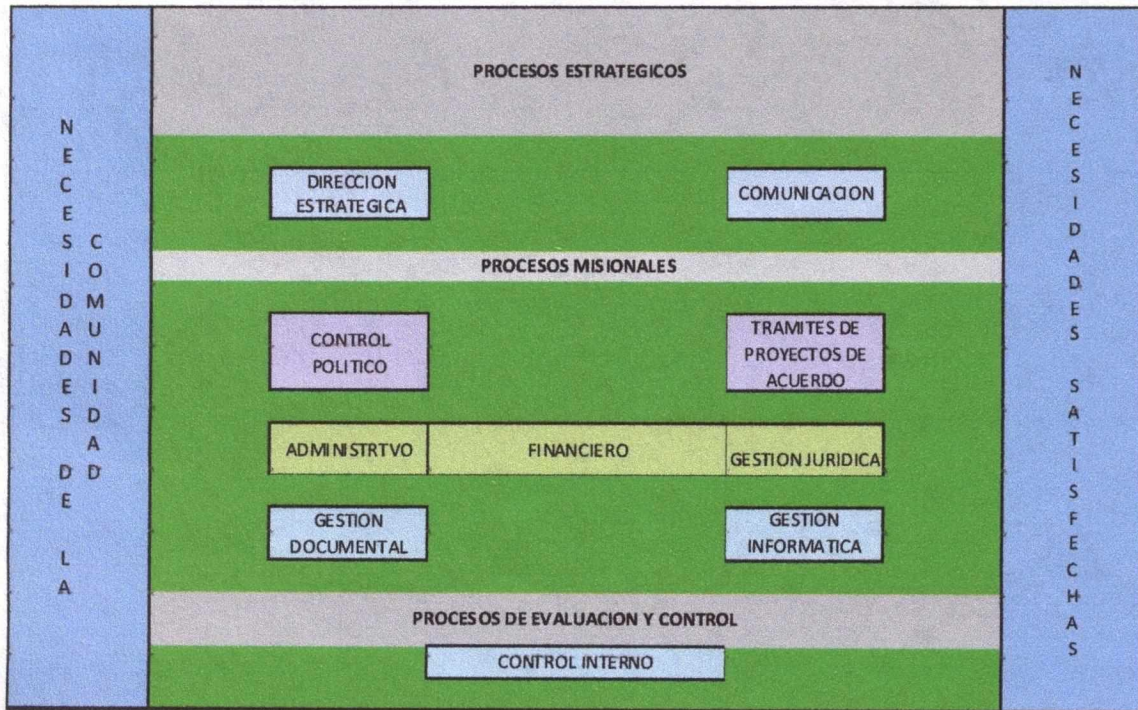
NECESIDADES DE LA COMUNIDAD

PROCESOS ESTRATEGICOS

DIRECCION ESTRATEGICA

COMUNICACION

PROCESOS MISIONALES

CONTROL POLITICO

TRAMITES DE PROYECTOS DE ACUERDO

| ADMINISTRTVO | FINANCIERO | GESTION JURIDICA |
|---|---|---|

GESTION DOCUMENTAL

GESTION INFORMATICA

PROCESOS DE EVALUACION Y CONTROL

CONTROL INTERNO

NECESIDADES SATISFECHAS